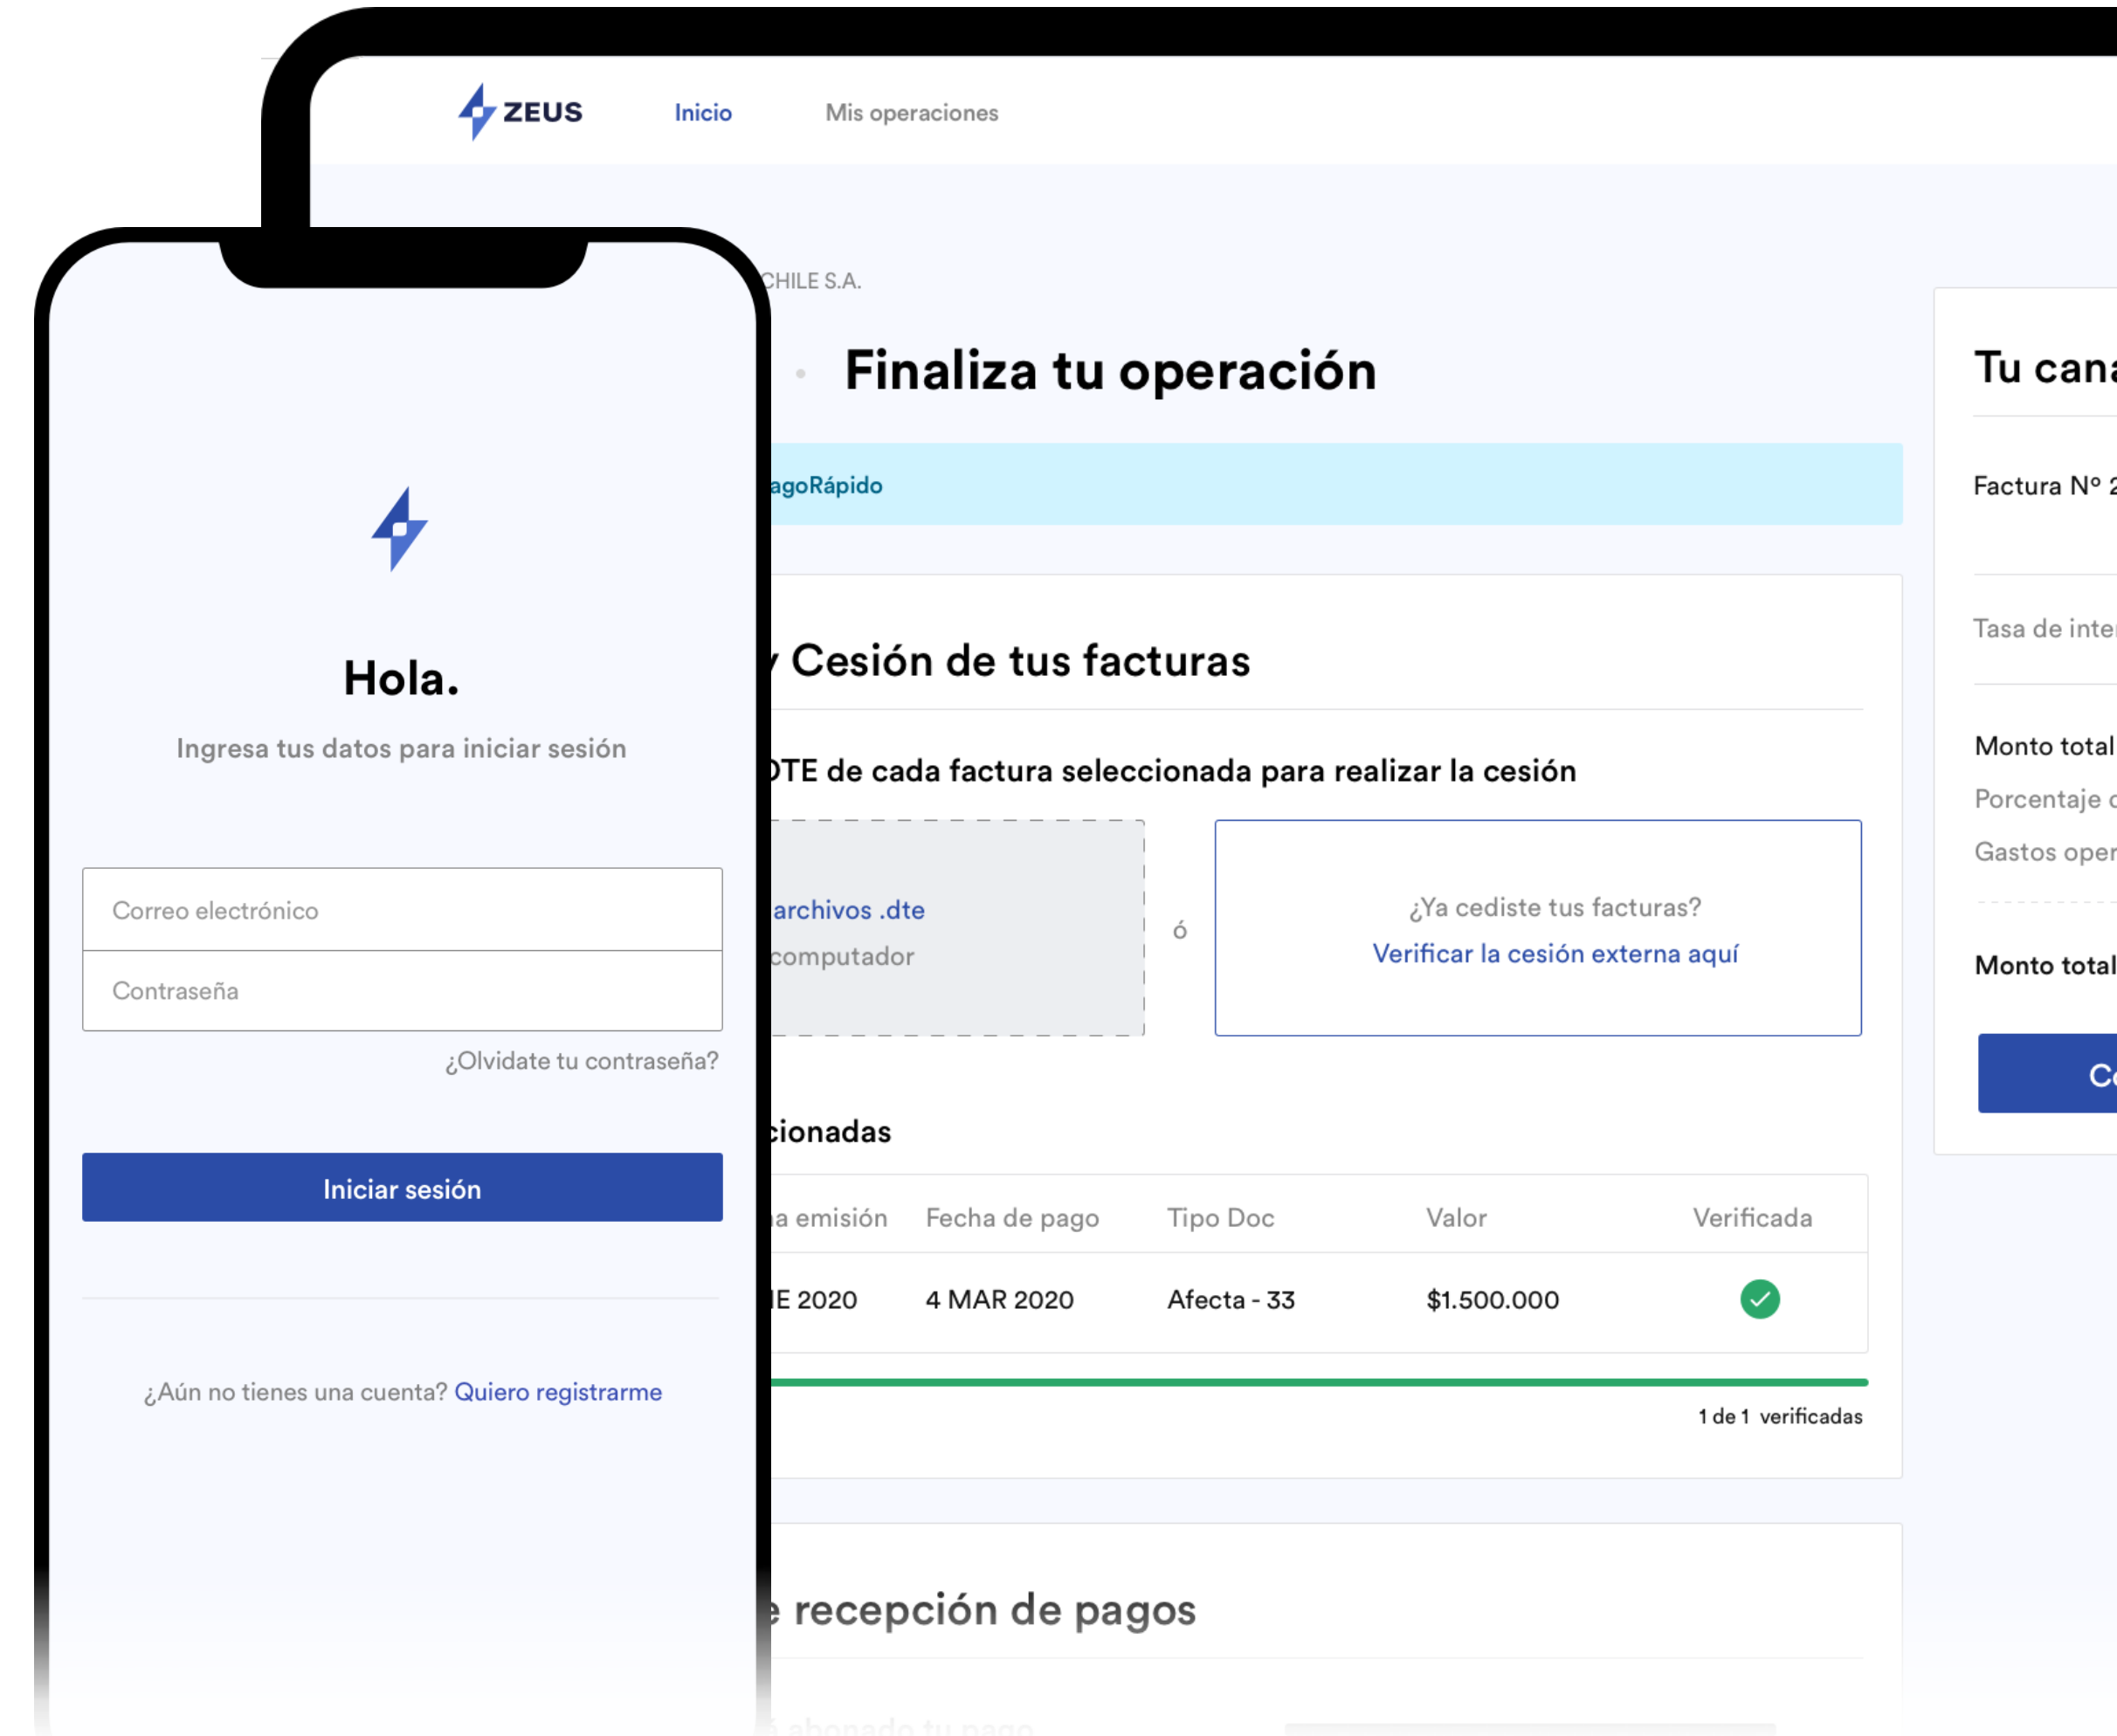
ZEUS Inicio Mis operaciones

CHILE S.A.

Finaliza tu operación

agoRápido

Cesión de tus facturas

TE de cada factura seleccionada para realizar la cesión

archivos .dte
computador

ó

¿Ya cediste tus facturas?
Verificar la cesión externa aquí

cionadas

| a emisión | Fecha de pago | Tipo Doc | Valor | Verificada |
|---|---|---|---|---|
| E 2020 | 4 MAR 2020 | Afecta - 33 | $1.500.000 | |

1 de 1 verificadas

e recepción de pagos

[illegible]

Tu can

Factura Nº 2

Tasa de inte

Monto total
Porcentaje
Gastos oper

Monto total

C

Hola.

Ingresa tus datos para iniciar sesión

Correo electrónico

Contraseña

¿Olvidate tu contraseña?

Iniciar sesión

¿Aún no tienes una cuenta? Quiero registrarme